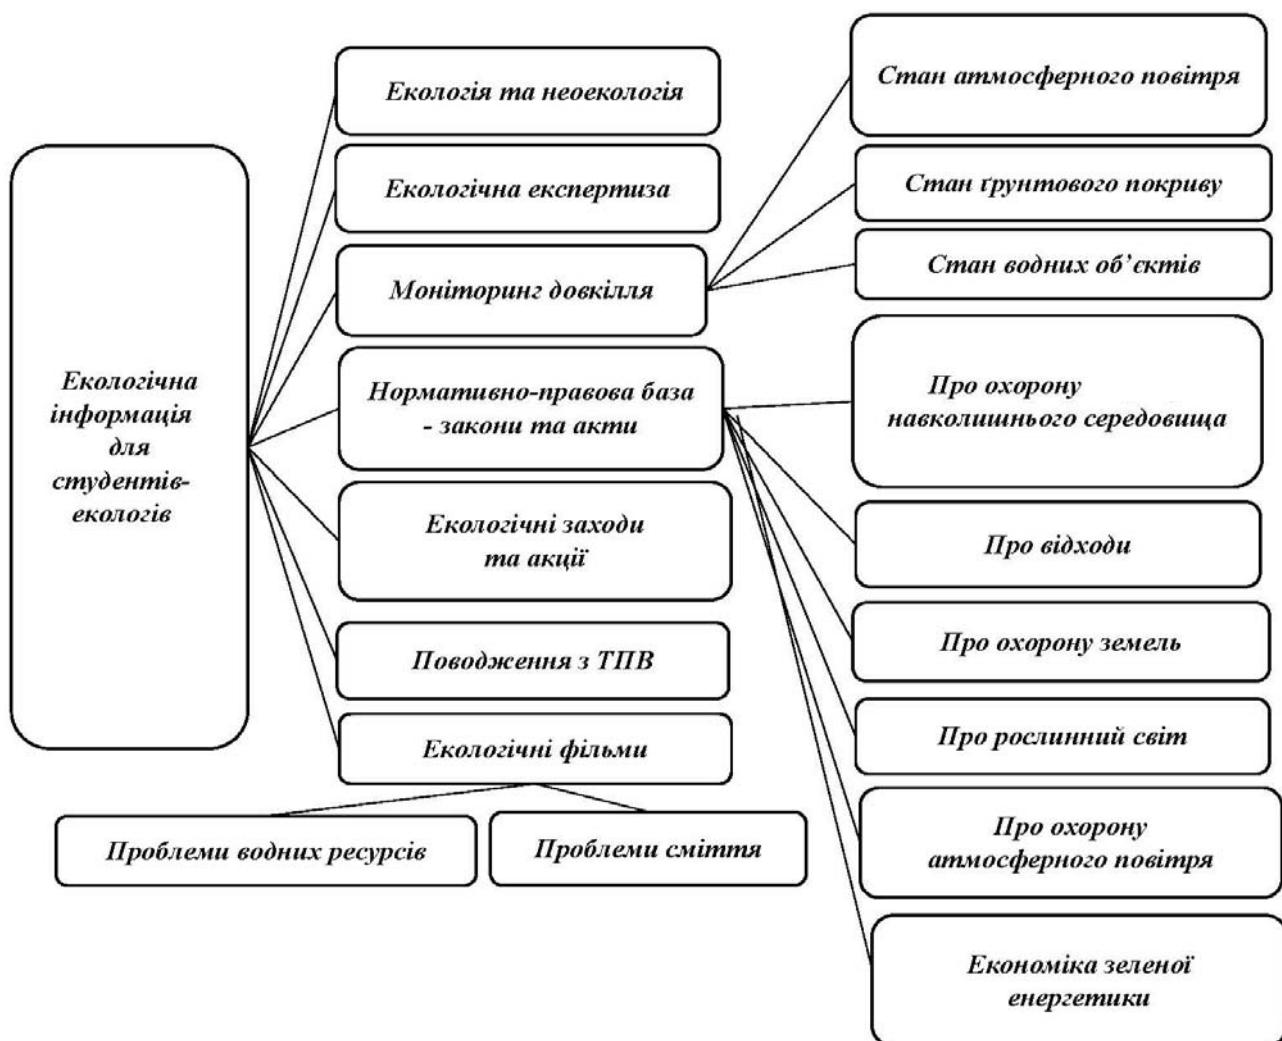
Екологічна інформація для студентів-екологів

Екологія та неоекологія

Екологічна експертиза

Моніторинг довкілля

Нормативно-правова база - закони та акти

Екологічні заходи та акції

Поводження з ТПВ

Екологічні фільми

Проблеми водних ресурсів

Проблеми сміття

Стан атмосферного повітря

Стан ґрунтового покриву

Стан водних об'єктів

Про охорону навколишнього середовища

Про відходи

Про охорону земель

Про рослинний світ

Про охорону атмосферного повітря

Економіка зеленої енергетики